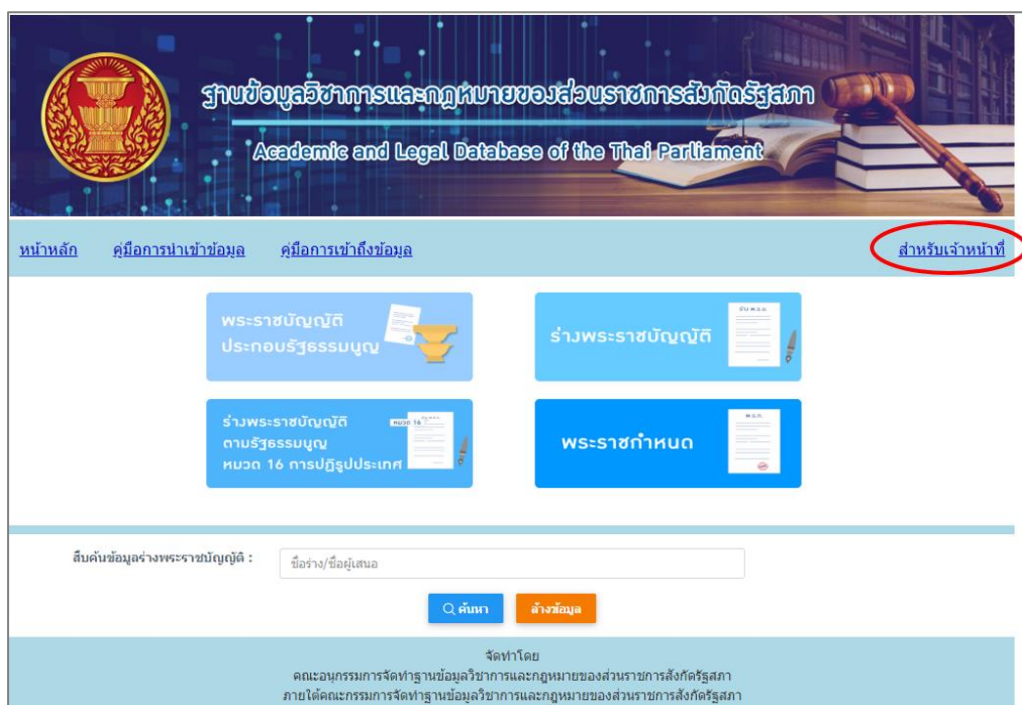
ฐานข้อมูลวิชาการและกฎหมายของส่วนราชการสังกัดรัฐสภา
Academic and Legal Database of the Thai Parliament

หน้าหลัก คู่มือการนำเข้าข้อมูล คู่มือการเข้าถึงข้อมูล สำหรับเจ้าหน้าที่

พระราชบัญญัติประกอบรัฐธรรมนูญ

ร่างพระราชบัญญัติ

ร่างพระราชบัญญัติตามรัฐธรรมนูญ หมวด 16 การปฏิรูปประเทศ

หมวด 16

พระราชกำหนด

สืบค้นข้อมูลร่างพระราชบัญญัติ : ชื่อร่าง/ชื่อผู้เสนอ

ค้นหา ล้างข้อมูล

จัดทำโดย
คณะอนุกรรมการจัดทำฐานข้อมูลวิชาการและกฎหมายของส่วนราชการสังกัดรัฐสภา
ภายใต้คณะกรรมการจัดทำฐานข้อมูลวิชาการและกฎหมายของส่วนราชการสังกัดรัฐสภา